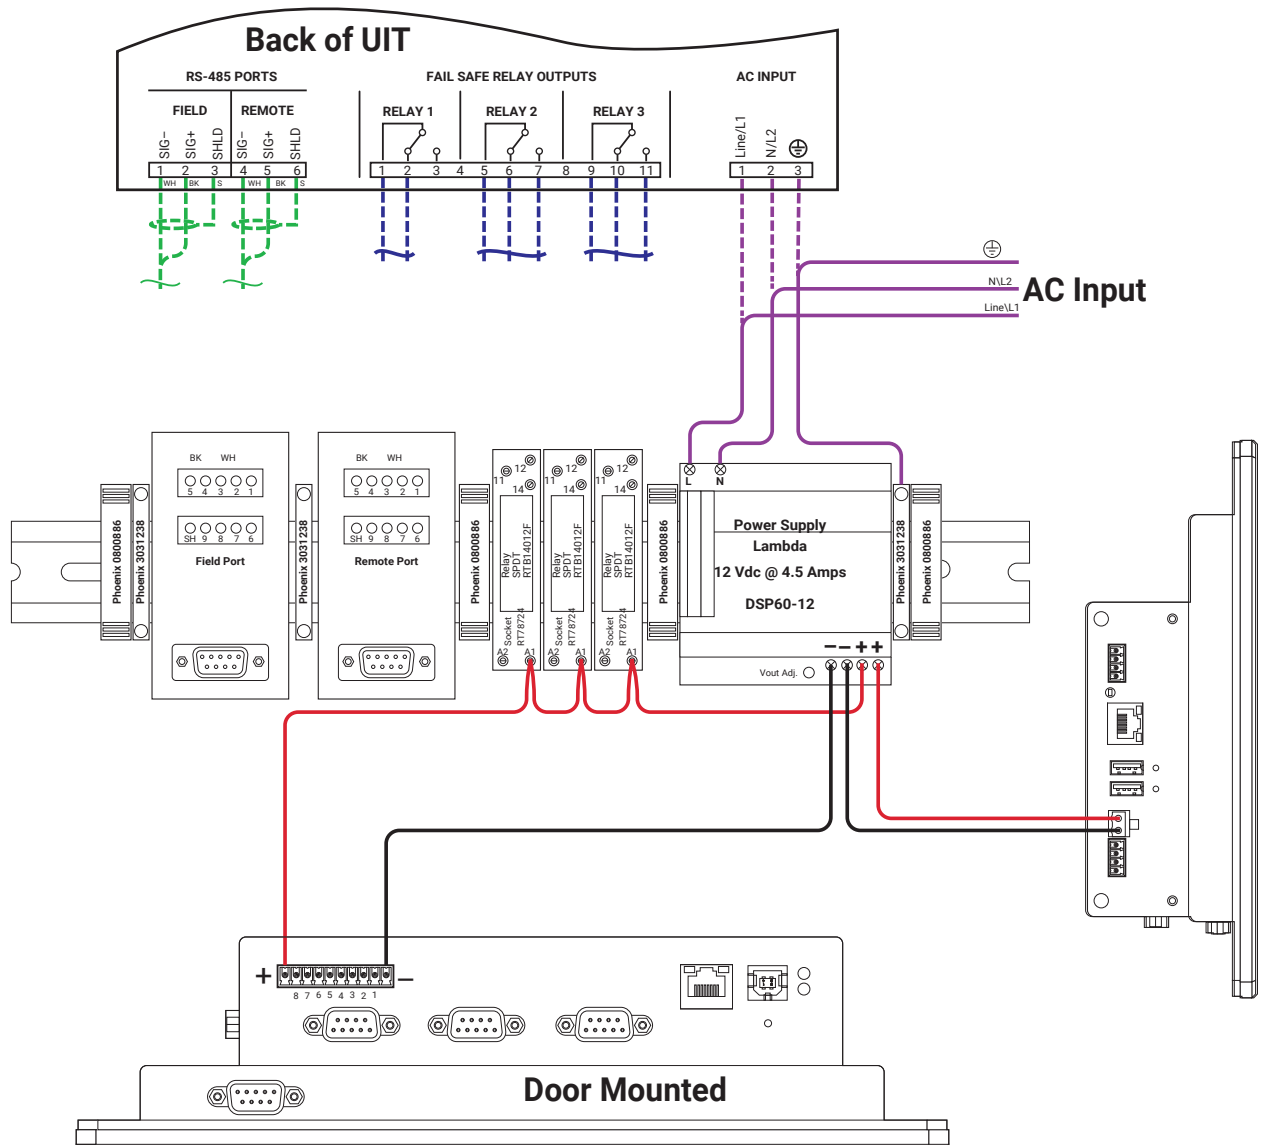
Back of UIT

RS-485 PORTS

FIELD

REMOTE

SIG– SIG+ SHLD SIG– SIG+ SHLD

1 2 3 4 5 6

WH BK S WH BK S

FAIL SAFE RELAY OUTPUTS

RELAY 1

RELAY 2

RELAY 3

1 2 3 4 5 6 7 8 9 10 11

AC INPUT

Line/L1 N/L2

1 2 3

N\L2

Line\L1

AC Input

BK WH

5 4 3 2 1

SH 9 8 7 6

Field Port

BK WH

5 4 3 2 1

SH 9 8 7 6

Remote Port

Phoenix 0800886

Phoenix 3031238

Phoenix 3031238

Phoenix 0800886

12 11 14

Relay SPDT RTB14012F

Socket RT78724

A2 A1

12 11 14

Relay SPDT RTB14012F

Socket RT78724

A2 A1

12 11 14

Relay SPDT RTB14012F

Socket RT78724

A2 A1

Phoenix 0800886

L N

Power Supply

Lambda

12 Vdc @ 4.5 Amps

DSP60-12

– – + +

Vout Adj.

Phoenix 3031238

Phoenix 0800886

+ –

8 7 6 5 4 3 2 1

Door Mounted